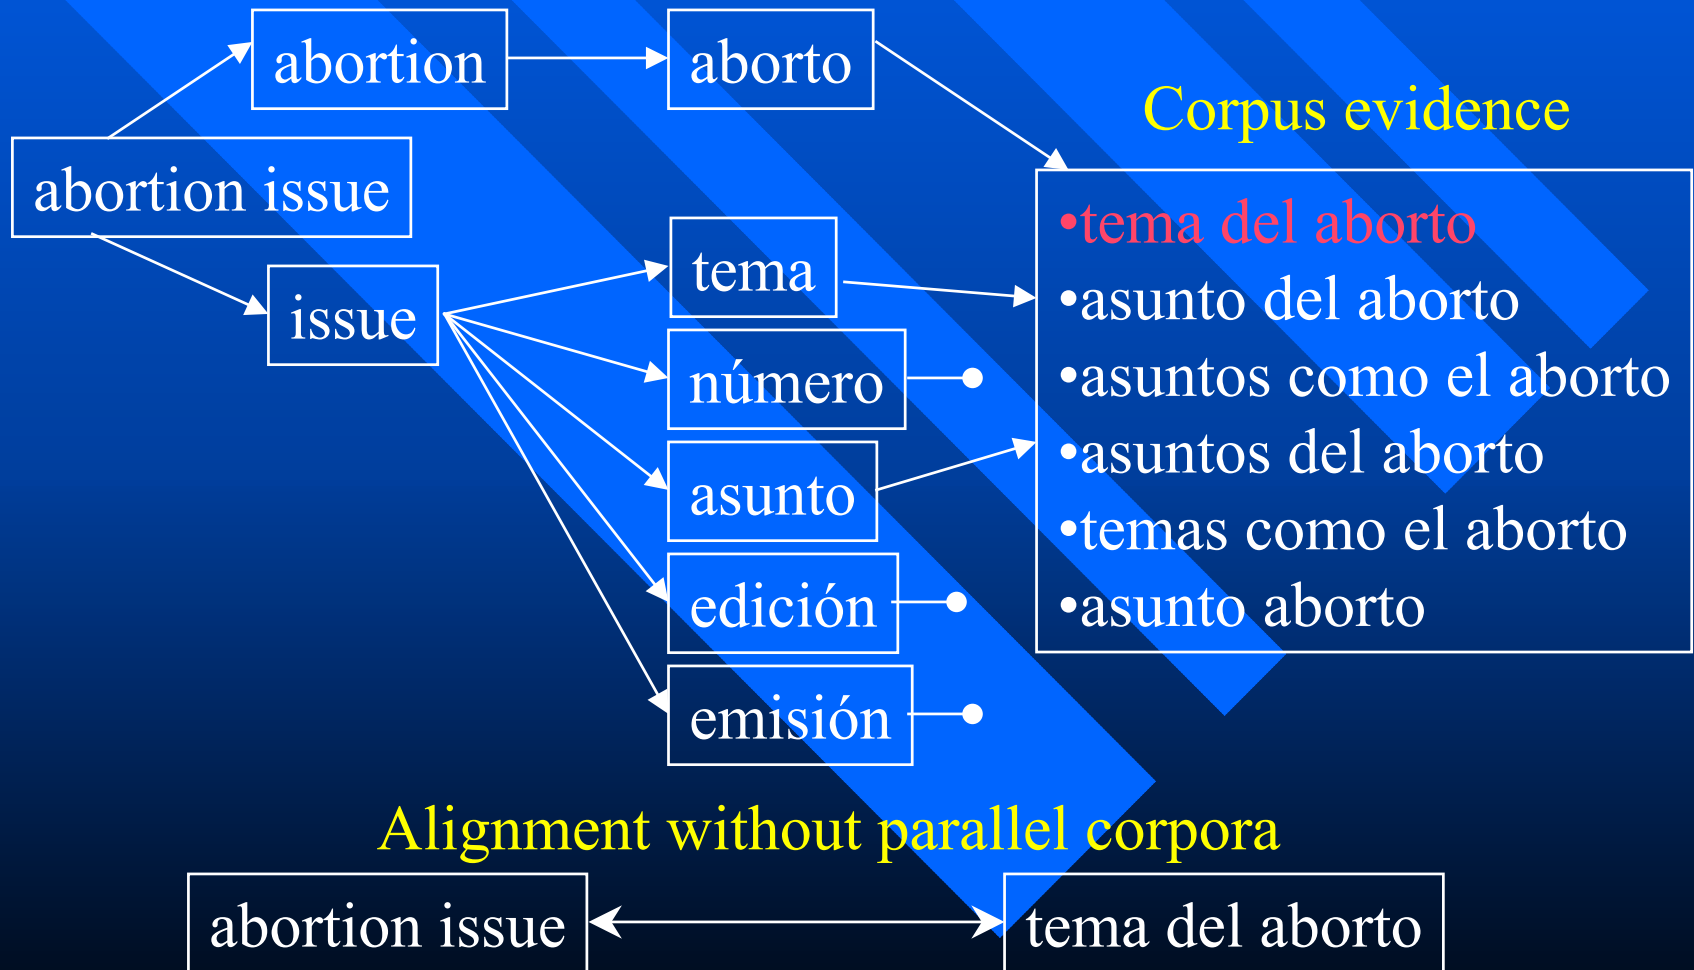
abortion

aborto

abortion issue

issue

tema

número

asunto

edición

emisión

Corpus evidence

•tema del aborto
•asunto del aborto
•asuntos como el aborto
•asuntos del aborto
•temas como el aborto
•asunto aborto

Alignment without parallel corpora

abortion issue

tema del aborto